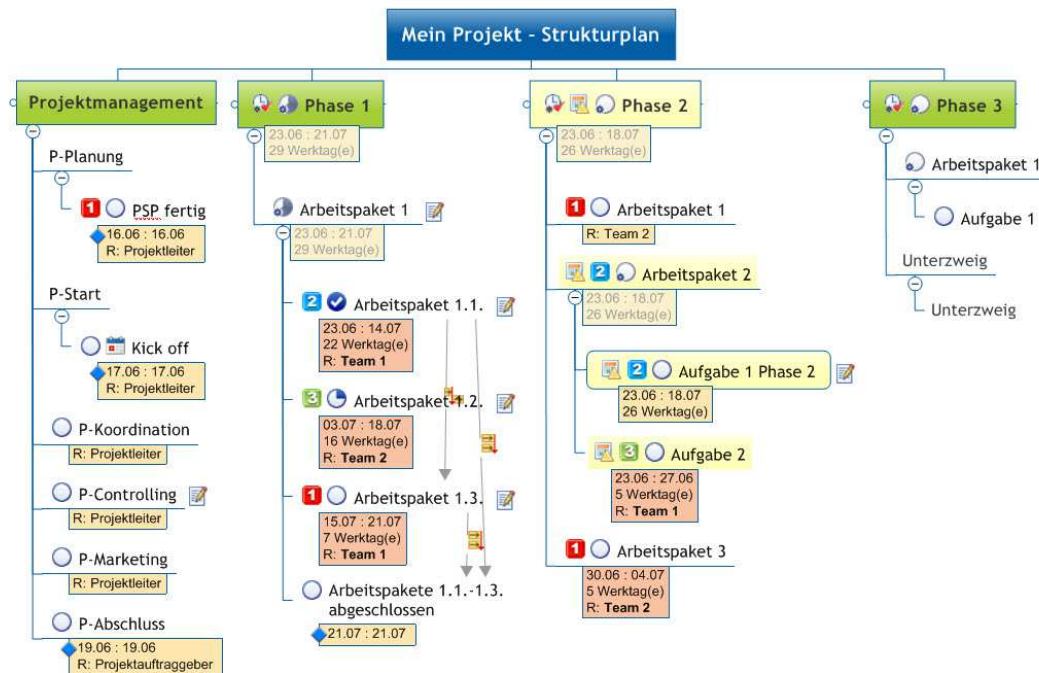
Mein Projekt - Strukturplan

Projektmanagement

P-Planung

1 PSP fertig
16.06 : 16.06
R: Projektleiter

P-Start

Kick off
17.06 : 17.06
R: Projektleiter

P-Koordination
R: Projektleiter

P-Controlling
R: Projektleiter

P-Marketing
R: Projektleiter

P-Abschluss
19.06 : 19.06
R: Projektauftraggeber

Phase 1
23.06 : 21.07
29 Werktag(e)

Arbeitspaket 1
23.06 : 21.07
29 Werktag(e)

2 Arbeitspaket 1.1.
23.06 : 14.07
22 Werktag(e)
R: Team 1

3 Arbeitspaket 1.2.
03.07 : 18.07
16 Werktag(e)
R: Team 2

1 Arbeitspaket 1.3.
15.07 : 21.07
7 Werktag(e)
R: Team 1

Arbeitspakete 1.1.-1.3. abgeschlossen
21.07 : 21.07

Phase 2
23.06 : 18.07
26 Werktag(e)

1 Arbeitspaket 1
R: Team 2

2 Arbeitspaket 2
23.06 : 18.07
26 Werktag(e)

2 Aufgabe 1 Phase 2
23.06 : 18.07
26 Werktag(e)

3 Aufgabe 2
23.06 : 27.06
5 Werktag(e)
R: Team 1

1 Arbeitspaket 3
30.06 : 04.07
5 Werktag(e)
R: Team 2

Phase 3

Arbeitspaket 1

Aufgabe 1

Unterzweig

Unterzweig